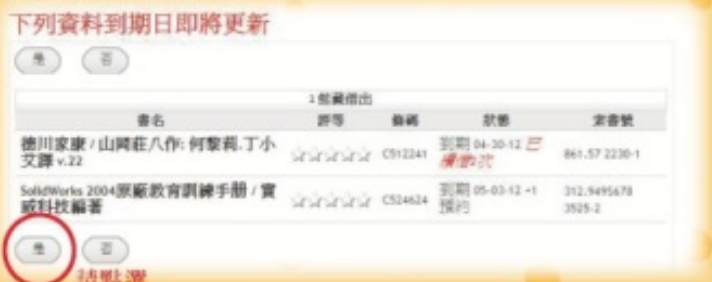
下列資料到期日即將更新

是 否

| 1 館藏借出 | | | | |
|---|---|---|---|---|
| 書名 | 評等 | 條碼 | 狀態 | 索書號 |
| 德川家康 / 山岡莊八作; 何黎莉,丁小艾譯 v.22 | ☆☆☆☆☆ | C512241 | 到期 04-30-12 已續借2次 | 861.57 2230-1 |
| SolidWorks 2004原廠教育訓練手冊 / 實威科技編著 | ☆☆☆☆☆ | C524624 | 到期 05-03-12 +1 預約 | 312.9495678 3525-2 |

是 否

請點選